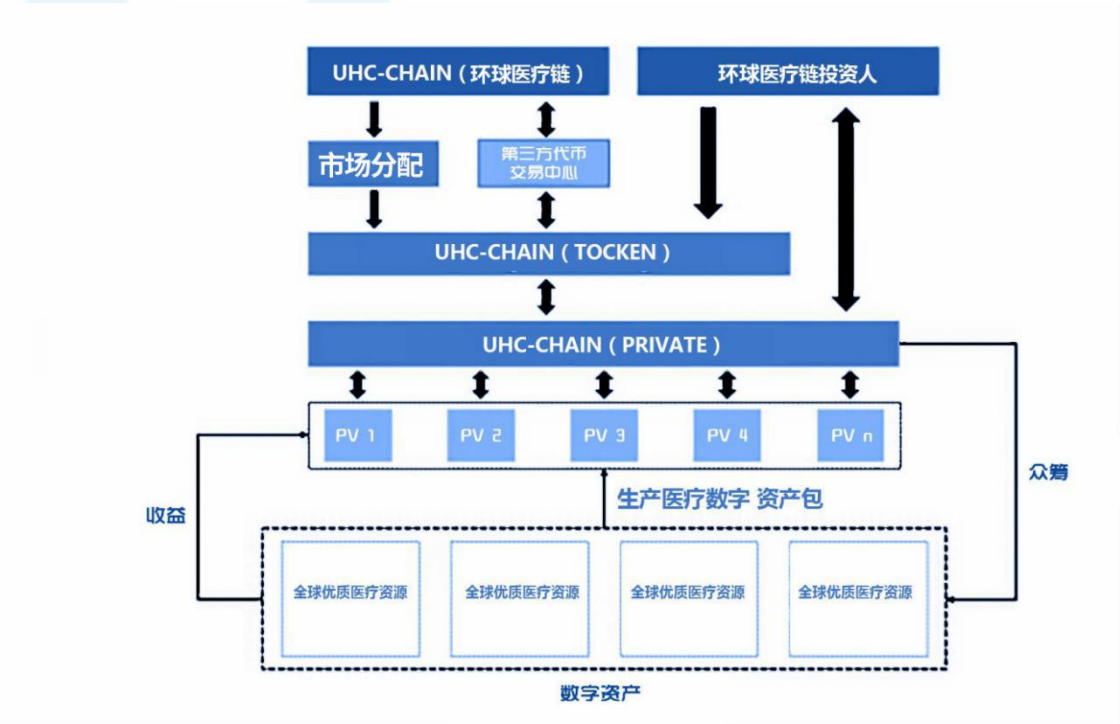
UHC-CHAIN（环球医疗链）

环球医疗链投资人

市场分配

第三方代币交易中心

UHC-CHAIN（TOCKEN）

UHC-CHAIN（PRIVATE）

PV 1

PV 2

PV 3

PV 4

PV n

众筹

收益

生产医疗数字 资产包

全球优质医疗资源

全球优质医疗资源

全球优质医疗资源

全球优质医疗资源

数字资产